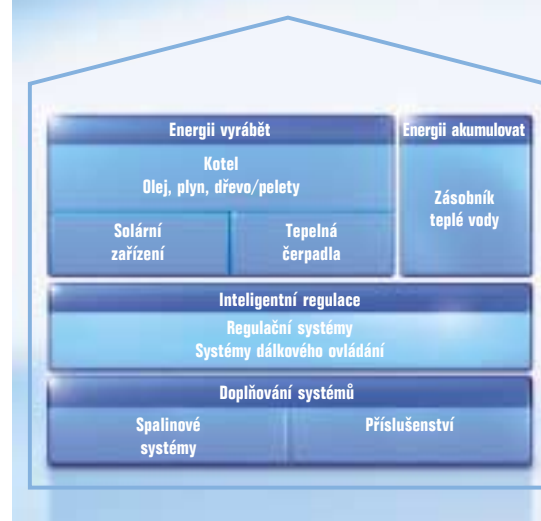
Energii vyrábět

Kotel
Olej, plyn, dřevo/pelety

Solární zařízení

Tepelná čerpadla

Energii akumulovat

Zásobník teplé vody

Inteligentní regulace

Regulační systémy
Systémy dálkového ovládání

Doplňování systémů

Spalinové systémy

Příslušenství